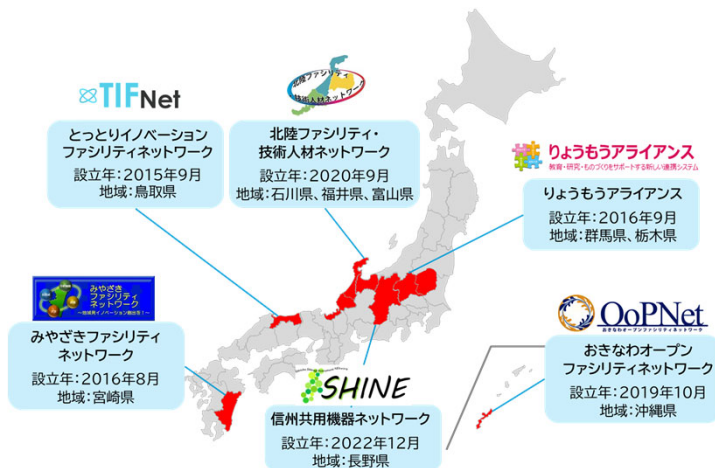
TIFNet

とっとりイノベーション
ファシリティネットワーク
設立年：2015年9月
地域：鳥取県

北陸ファシリティ
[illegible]ネットワーク

北陸ファシリティ・
技術人材ネットワーク
設立年：2020年9月
地域：石川県、福井県、富山県

りょうもうアライアンス
教育・研究・ものづくりをサポートする新しい連携システム

りょうもうアライアンス
設立年：2016年9月
地域：群馬県、栃木県

みやざき
ファシリティ
ネットワーク
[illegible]

みやざきファシリティ
ネットワーク
設立年：2016年8月
地域：宮崎県

OoPNet
おきなわオープンファシリティネットワーク

おきなわオープン
ファシリティネットワーク
設立年：2019年10月
地域：沖縄県

SHINE

信州共用機器ネットワーク
設立年：2022年12月
地域：長野県